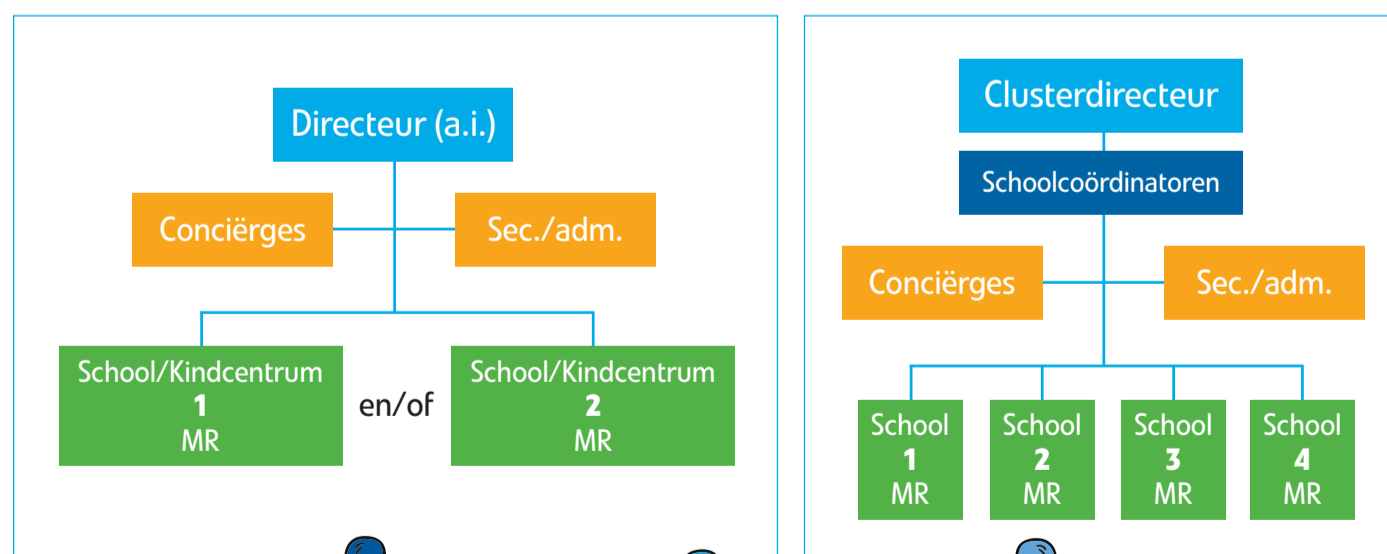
Directeur (a.i.)

Conciërges

Sec./adm.

School/Kindcentrum
1
MR

en/of

School/Kindcentrum
2
MR

Clusterdirecteur

Schoolcoördinatoren

Conciërges

Sec./adm.

School
1
MR

School
2
MR

School
3
MR

School
4
MR